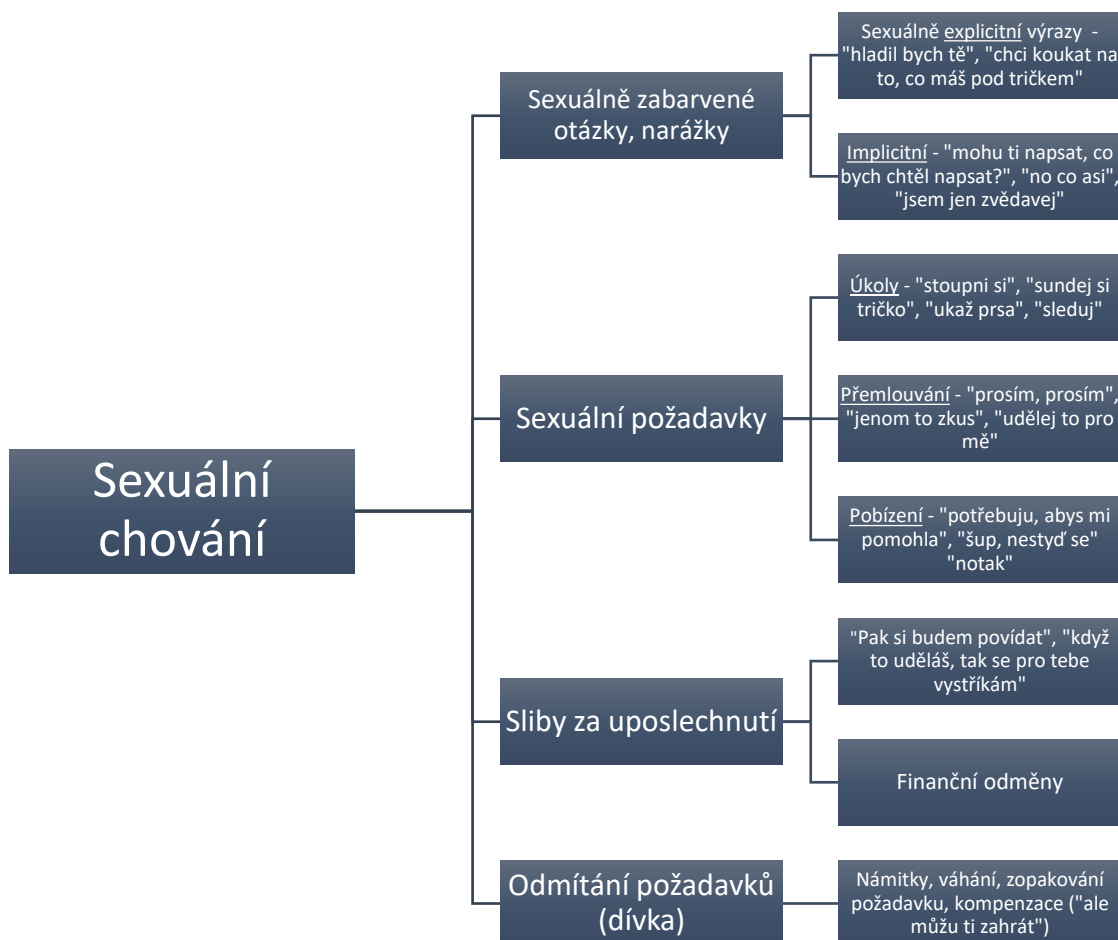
Sexuální chování

Sexuálně zabarvené otázky, narážky

Sexuálně explicitní výrazy - "hladil bych tě", "chci koukat na to, co máš pod tričkem"

Implicitní - "mohu ti napsat, co bych chtěl napsat?", "no co asi", "jsem jen zvědavej"

Sexuální požadavky

Úkoly - "stoupni si", "sundej si tričko", "ukaž prsa", "sleduj"

Přemlouvání - "prosím, prosím", "jenom to zkus", "udělej to pro mě"

Pobízení - "potřebuju, abys mi pomohla", "šup, nestyď se" "notak"

Sliby za uposlechnutí

"Pak si budem povídat", "když to uděláš, tak se pro tebe vystříkám"

Finanční odměny

Odmítání požadavků (dívka)

Námitky, váhání, zopakování požadavku, kompenzace ("ale můžu ti zahrát")